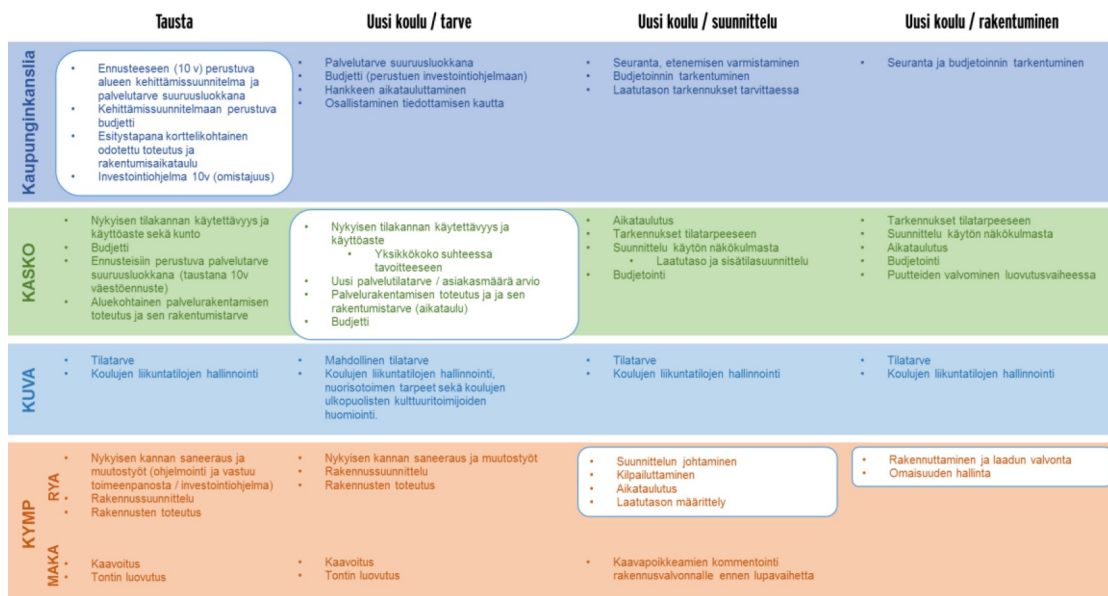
| | Tausta | Uusi koulu / tarve | Uusi koulu / suunnittelu | Uusi koulu / rakentuminen |
|---|---|---|---|---|
| Kaupunginkanslia | • Ennusteeseen (10 v) perustuva alueen kehittämissuunnitelma ja palvelutarve suuruusluokkana • Kehittämissuunnitelmaan perustuva budjetti • Esitystapana korttelikohtainen odotettu toteutus ja rakentumisaikataulu • Investointiohjelma 10v (omistajuus) | • Palvelutarve suuruusluokkana • Budjetti (perustuen investointiohjelmaan) • Hankkeen aikatauluttaminen • Osallistaminen tiedottamisen kautta | • Seuranta, etenemisen varmistaminen • Budjetoinnin tarkentuminen • Laatutason tarkennukset tarvittaessa | • Seuranta ja budjetoinnin tarkentuminen |
| KASKO | • Nykyisen tilakannan käytettävyys ja käyttöaste sekä kunto • Budjetti • Ennusteisiin perustuva palvelutarve suuruusluokkana (taustana 10v väestöennuste) • Aluekohtainen palvelurakentamisen toteutus ja sen rakentumistarve | • Nykyisen tilakannan käytettävyys ja käyttöaste • Yksikkökoko suhteessa tavoitteeseen • Uusi palvelutilatarve / asiakasmäärä arvio • Palvelurakentamisen toteutus ja ja sen rakentumistarve (aikataulu) • Budjetti | • Aikataulutus • Tarkennukset tilatarpeeseen • Suunnittelu käytön näkökulmasta • Laatutaso ja sisätilasuunnittelu • Budjetointi | • Tarkennukset tilatarpeeseen • Suunnittelu käytön näkökulmasta • Aikataulutus • Budjetointi • Puutteiden valvominen luovutusvaiheessa |
| KUVA | • Tilatarve • Koulujen liikuntatilojen hallinnointi | • Mahdollinen tilatarve • Koulujen liikuntatilojen hallinnointi, nuorisotoimen tarpeet sekä koulujen ulkopuolisten kulttuuritoimijoiden huomiointi. | • Tilatarve • Koulujen liikuntatilojen hallinnointi | • Tilatarve • Koulujen liikuntatilojen hallinnointi |
| KYMP RYA | • Nykyisen kannan saneeraus ja muutostyöt (ohjelmointi ja vastuu toimeenpanosta / investointiohjelma) • Rakennussuunnittelu • Rakennusten toteutus | • Nykyisen kannan saneeraus ja muutostyöt • Rakennussuunnittelu • Rakennusten toteutus | • Suunnittelun johtaminen • Kilpailuttaminen • Aikataulutus • Laatutason määrittely | • Rakennuttaminen ja laadun valvonta • Omaisuuden hallinta |
| KYMP MAKA | • Kaavoitus • Tontin luovutus | • Kaavoitus • Tontin luovutus | • Kaavapoikkeamien kommentointi rakennusvalvonnalle ennen lupavaihetta | |